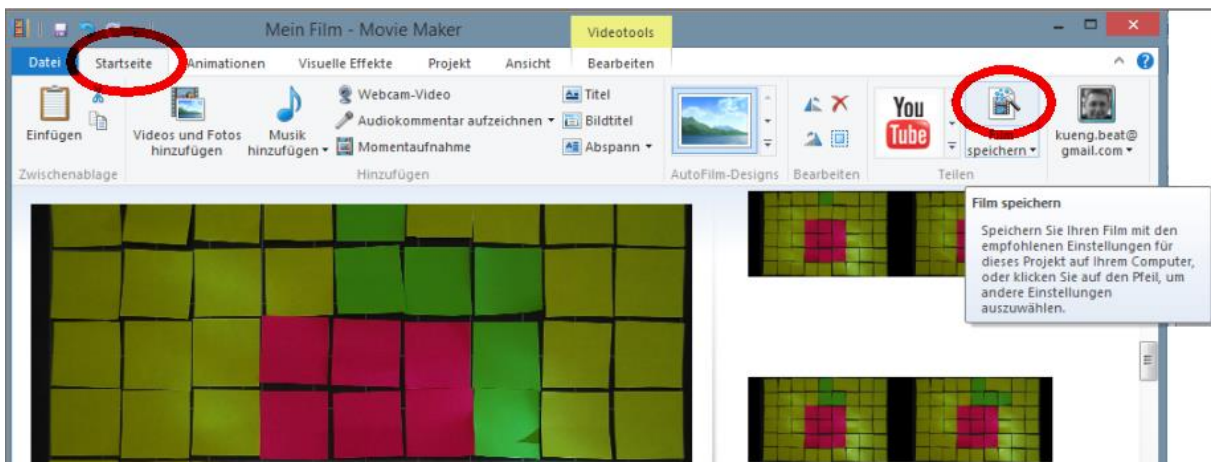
Mein Film - Movie Maker

Videotools

Datei Startseite Animationen Visuelle Effekte Projekt Ansicht Bearbeiten

Einfügen

Zwischenablage

Videos und Fotos hinzufügen

Musik hinzufügen

Webcam-Video

Audiokommentar aufzeichnen

Momentaufnahme

Titel

Bildtitel

Abspann

Hinzufügen

AutoFilm-Designs

Bearbeiten

You Tube

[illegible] speichern

kueng.beat@gmail.com

Teilen

Film speichern

Speichern Sie Ihren Film mit den empfohlenen Einstellungen für dieses Projekt auf Ihrem Computer, oder klicken Sie auf den Pfeil, um andere Einstellungen auszuwählen.